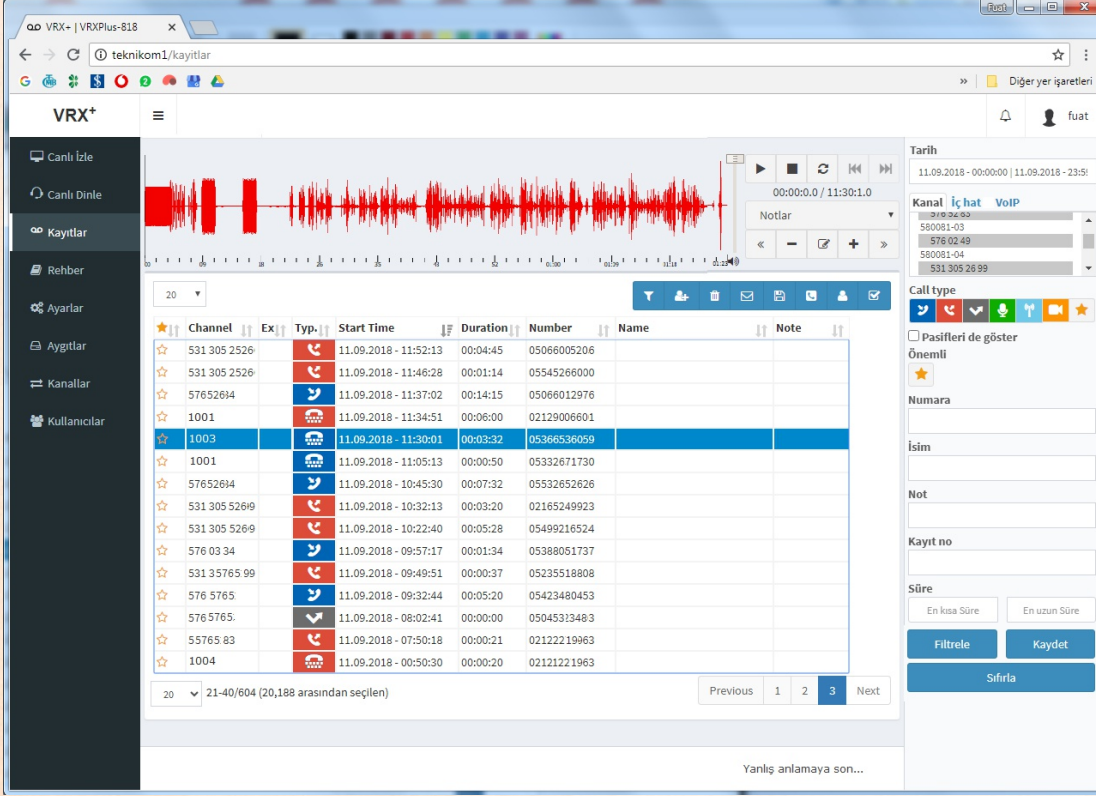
VRX+ | VRXPlus-818

Fuat

teknikom1/kayitlar

Diğer yer işaretleri

VRX+

fuat

Canlı İzle
Canlı Dinle
Kayıtlar
Rehber
Ayarlar
Aygıtlar
Kanallar
Kullanıcılar

00:00:0.0 / 11:30:1.0

Notlar

20

| ★ | Channel | Ex | Typ. | Start Time | Duration | Number | Name | Note |
|---|---|---|---|---|---|---|---|---|
| ☆ | 531 305 2526 | | | 11.09.2018 - 11:52:13 | 00:04:45 | 05066005206 | | |
| ☆ | 531 305 2526 | | | 11.09.2018 - 11:46:28 | 00:01:14 | 05545266000 | | |
| ☆ | 57652634 | | | 11.09.2018 - 11:37:02 | 00:14:15 | 05066012976 | | |
| ☆ | 1001 | | | 11.09.2018 - 11:34:51 | 00:06:00 | 02129006601 | | |
| ☆ | 1003 | | | 11.09.2018 - 11:30:01 | 00:03:32 | 05366536059 | | |
| ☆ | 1001 | | | 11.09.2018 - 11:05:13 | 00:00:50 | 05332671730 | | |
| ☆ | 57652634 | | | 11.09.2018 - 10:45:30 | 00:07:32 | 05532652626 | | |
| ☆ | 531 305 52699 | | | 11.09.2018 - 10:32:13 | 00:03:20 | 02165249923 | | |
| ☆ | 531 305 5269 | | | 11.09.2018 - 10:22:40 | 00:05:28 | 05499216524 | | |
| ☆ | 576 03 34 | | | 11.09.2018 - 09:57:17 | 00:01:34 | 05388051737 | | |
| ☆ | 531 35765 99 | | | 11.09.2018 - 09:49:51 | 00:00:37 | 05235518808 | | |
| ☆ | 576 5765 | | | 11.09.2018 - 09:32:44 | 00:05:20 | 05423480453 | | |
| ☆ | 576 5765 | | | 11.09.2018 - 08:02:41 | 00:00:00 | 05045313483 | | |
| ☆ | 55765 83 | | | 11.09.2018 - 07:50:18 | 00:00:21 | 02122219963 | | |
| ☆ | 1004 | | | 11.09.2018 - 00:50:30 | 00:00:20 | 02121221963 | | |

20 21-40/604 (20,188 arasından seçilen)

Previous 1 2 3 Next

Tarih
11.09.2018 - 00:00:00 | 11.09.2018 - 23:5
Kanal İç hat VoIP
576 52 63
580081-03
576 02 49
580081-04
531 305 26 99
Call type
Pasifleri de göster
Önemli
Numara
İsim
Not
Kayıt no
Süre
En kısa Süre
En uzun Süre
Filtrele
Kaydet
Sıfırla

Yanlış anlamaya son...